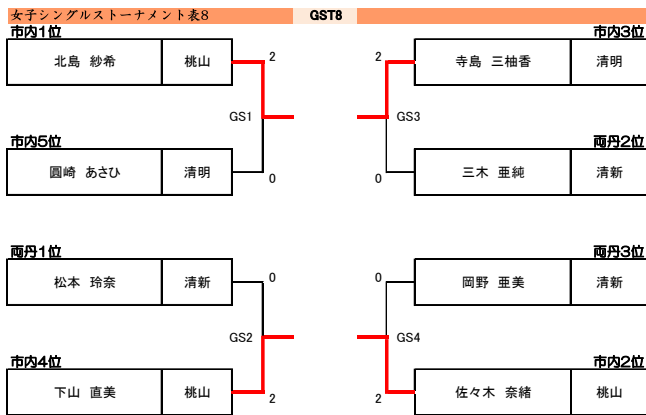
女子シングルストーナメント表8　GST8

市内1位
北島　紗希　桃山
2
GS1
市内5位
圓崎　あさひ　清明
0

市内3位
寺島　三柚香　清明
2
GS3
両丹2位
三木　亜純　清新
0

両丹1位
松本　玲奈　清新
0
GS2
市内4位
下山　直美　桃山
2

両丹3位
岡野　亜美　清新
0
GS4
市内2位
佐々木　奈緒　桃山
2